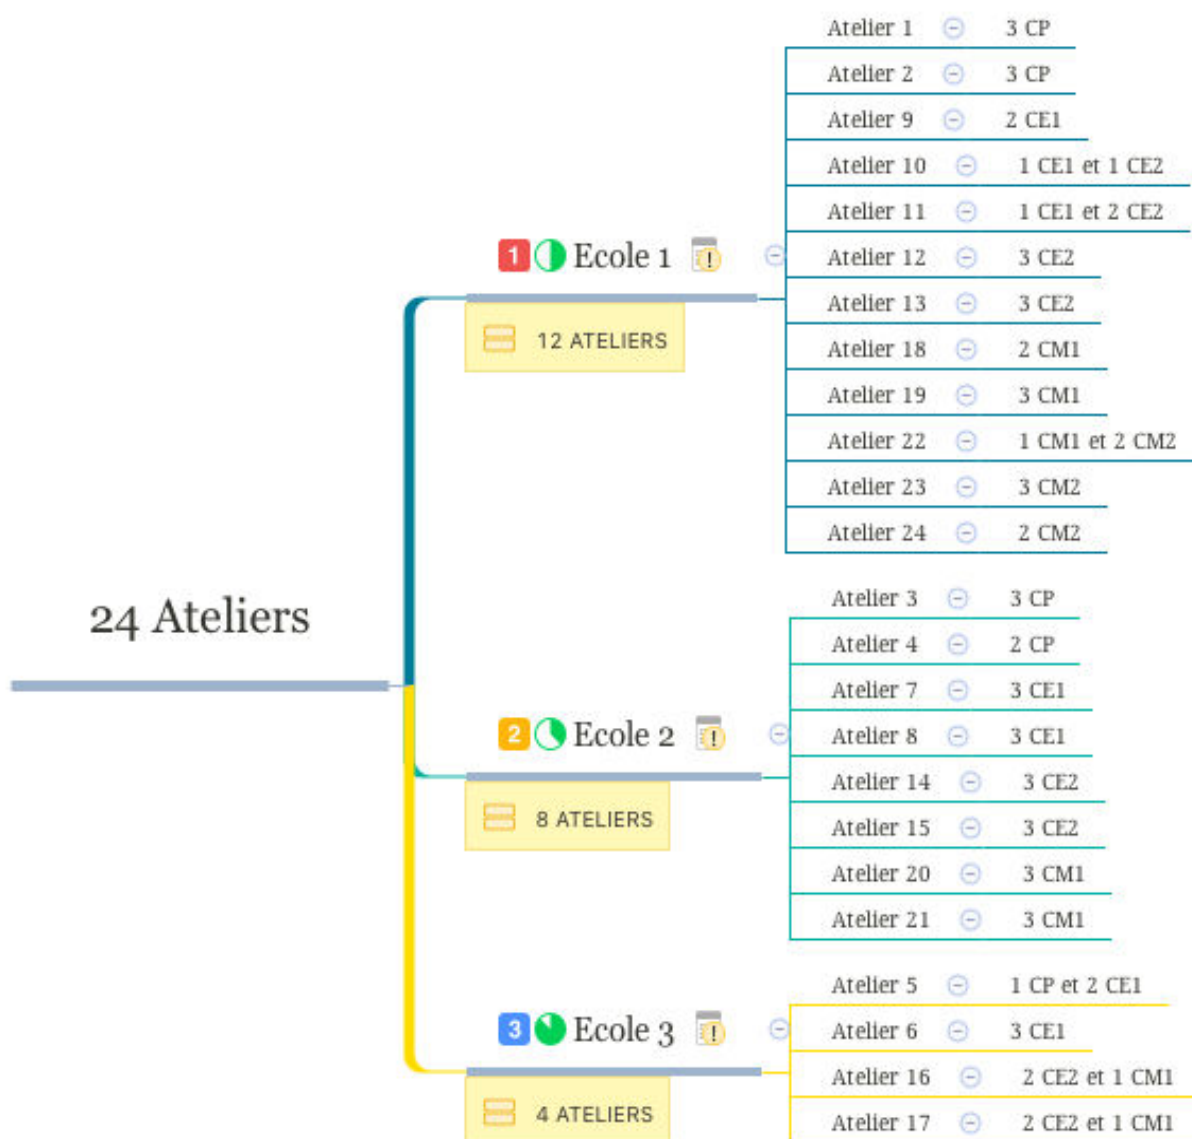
24 Ateliers

1 Ecole 1

12 ATELIERS

Atelier 1 3 CP
Atelier 2 3 CP
Atelier 9 2 CE1
Atelier 10 1 CE1 et 1 CE2
Atelier 11 1 CE1 et 2 CE2
Atelier 12 3 CE2
Atelier 13 3 CE2
Atelier 18 2 CM1
Atelier 19 3 CM1
Atelier 22 1 CM1 et 2 CM2
Atelier 23 3 CM2
Atelier 24 2 CM2

2 Ecole 2

8 ATELIERS

Atelier 3 3 CP
Atelier 4 2 CP
Atelier 7 3 CE1
Atelier 8 3 CE1
Atelier 14 3 CE2
Atelier 15 3 CE2
Atelier 20 3 CM1
Atelier 21 3 CM1

3 Ecole 3

4 ATELIERS

Atelier 5 1 CP et 2 CE1
Atelier 6 3 CE1
Atelier 16 2 CE2 et 1 CM1
Atelier 17 2 CE2 et 1 CM1